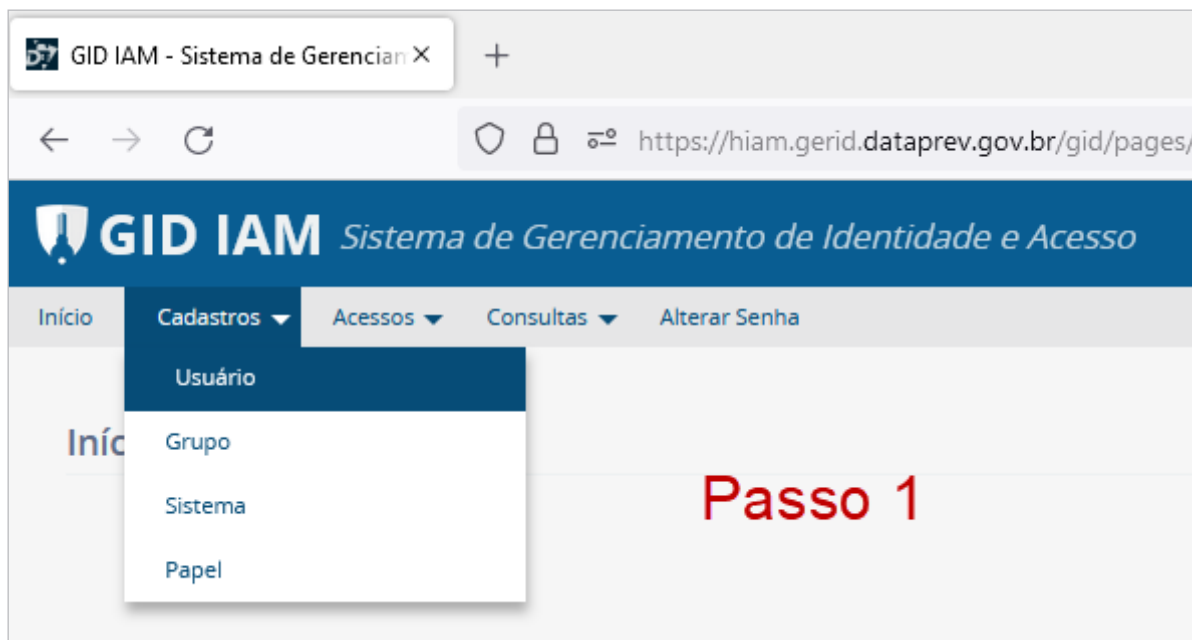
GID IAM - Sistema de Gerencian ×
+
https://hiam.gerid.dataprev.gov.br/gid/pages/

GID IAM Sistema de Gerenciamento de Identidade e Acesso

Início Cadastros Acessos Consultas Alterar Senha

Usuário
Grupo
Sistema
Papel

Iníc

Passo 1